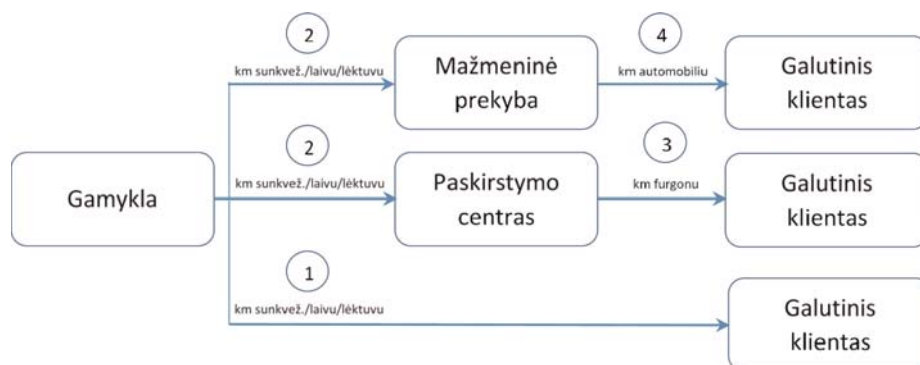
2

km sunkvež./laivu/lėktuvu

Mažmeninė prekyba

4

km automobiliu

Galutinis klientas

Gamykla

2

km sunkvež./laivu/lėktuvu

Paskirstymo centras

3

km furgonu

Galutinis klientas

1

km sunkvež./laivu/lėktuvu

Galutinis klientas